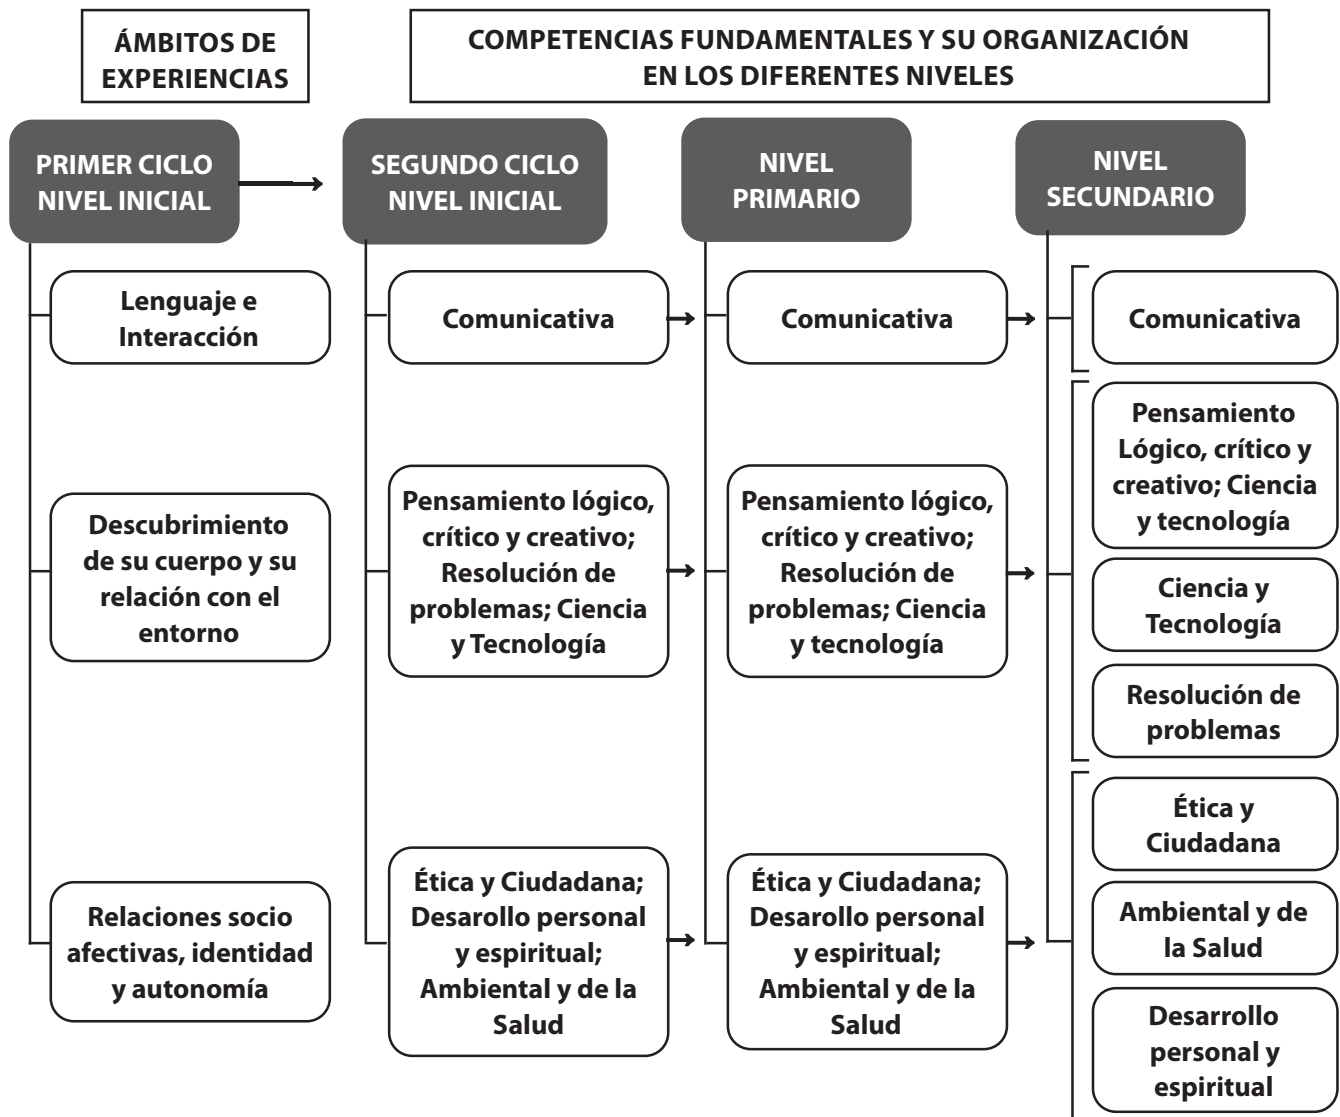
ÁMBITOS DE EXPERIENCIAS

COMPETENCIAS FUNDAMENTALES Y SU ORGANIZACIÓN EN LOS DIFERENTES NIVELES

PRIMER CICLO NIVEL INICIAL

Lenguaje e Interacción

Descubrimiento de su cuerpo y su relación con el entorno

Relaciones socio afectivas, identidad y autonomía

SEGUNDO CICLO NIVEL INICIAL

Comunicativa

Pensamiento lógico, crítico y creativo; Resolución de problemas; Ciencia y Tecnología

Ética y Ciudadana; Desarrollo personal y espiritual; Ambiental y de la Salud

NIVEL PRIMARIO

Comunicativa

Pensamiento lógico, crítico y creativo; Resolución de problemas; Ciencia y tecnología

Ética y Ciudadana; Desarrollo personal y espiritual; Ambiental y de la Salud

NIVEL SECUNDARIO

Comunicativa

Pensamiento Lógico, crítico y creativo; Ciencia y tecnología

Ciencia y Tecnología

Resolución de problemas

Ética y Ciudadana

Ambiental y de la Salud

Desarrollo personal y espiritual